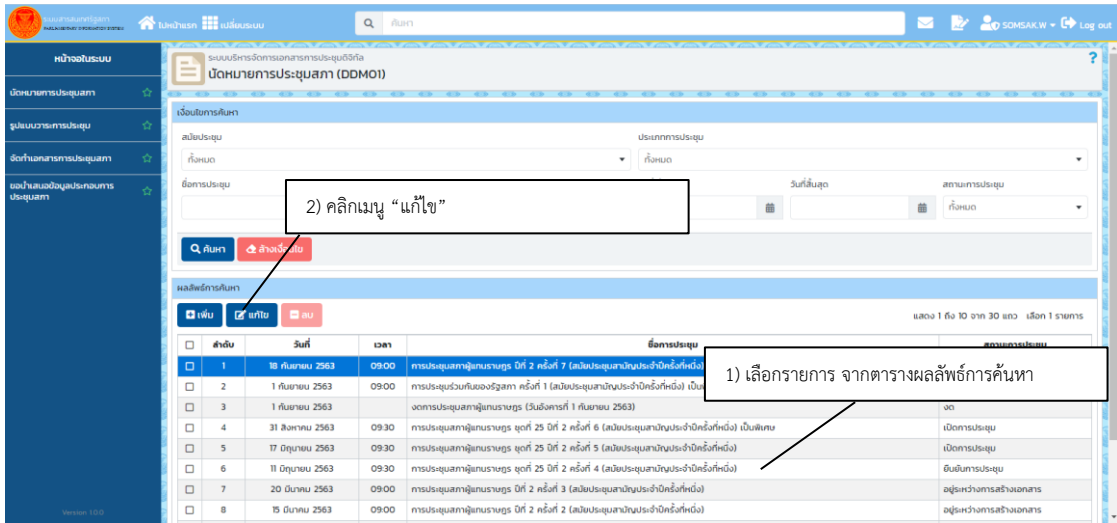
ระบบสารสนเทศรัฐสภา PARLIAMENTARY INFORMATION SYSTEM

ไปหน้าแรก เปลี่ยนระบบ

ค้นหา

SOMSAK.W Log out

หน้าจอในระบบ

นัดหมายการประชุมสภา

รูปแบบวาระการประชุม

จัดทำเอกสารการประชุมสภา

ขอนำเสนอข้อมูลประกอบการประชุมสภา

Version 1.0.0

ระบบบริหารจัดการเอกสารการประชุมดิจิทัล
นัดหมายการประชุมสภา (DDM01)

?

เงื่อนไขการค้นหา

สมัยประชุม
ทั้งหมด

ประเภทการประชุม
ทั้งหมด

ชื่อการประชุม

วันที่สิ้นสุด

สถานะการประชุม
ทั้งหมด

2) คลิกเมนู “แก้ไข”

ค้นหา ล้างเงื่อนไข

ผลลัพธ์การค้นหา

เพิ่ม แก้ไข ลบ

แสดง 1 ถึง 10 จาก 30 แถว เลือก 1 รายการ

1) เลือกรายการ จากตารางผลลัพธ์การค้นหา

| | ลำดับ | วันที่ | เวลา | ชื่อการประชุม | สถานะการประชุม |
|---|---|---|---|---|---|
| | 1 | 18 กันยายน 2563 | 09:00 | การประชุมสภาผู้แทนราษฎร ปีที่ 2 ครั้งที่ 7 (สมัยประชุมสามัญประจำปีครั้งที่หนึ่ง) | |
| | 2 | 1 กันยายน 2563 | 09:00 | การประชุมร่วมกันของรัฐสภา ครั้งที่ 1 (สมัยประชุมสามัญประจำปีครั้งที่หนึ่ง) เป็น | |
| | 3 | 1 กันยายน 2563 | | งดการประชุมสภาผู้แทนราษฎร (วันอังคารที่ 1 กันยายน 2563) | งด |
| | 4 | 31 สิงหาคม 2563 | 09:30 | การประชุมสภาผู้แทนราษฎร ชุดที่ 25 ปีที่ 2 ครั้งที่ 6 (สมัยประชุมสามัญประจำปีครั้งที่หนึ่ง) เป็นพิเศษ | เปิดการประชุม |
| | 5 | 17 มิถุนายน 2563 | 09:30 | การประชุมสภาผู้แทนราษฎร ชุดที่ 25 ปีที่ 2 ครั้งที่ 5 (สมัยประชุมสามัญประจำปีครั้งที่หนึ่ง) | เปิดการประชุม |
| | 6 | 11 มิถุนายน 2563 | 09:30 | การประชุมสภาผู้แทนราษฎร ชุดที่ 25 ปีที่ 2 ครั้งที่ 4 (สมัยประชุมสามัญประจำปีครั้งที่หนึ่ง) | ยืนยันการประชุม |
| | 7 | 20 มีนาคม 2563 | 09:00 | การประชุมสภาผู้แทนราษฎร ปีที่ 2 ครั้งที่ 3 (สมัยประชุมสามัญประจำปีครั้งที่หนึ่ง) | อยู่ระหว่างการสร้างเอกสาร |
| | 8 | 15 มีนาคม 2563 | 09:00 | การประชุมสภาผู้แทนราษฎร ปีที่ 2 ครั้งที่ 2 (สมัยประชุมสามัญประจำปีครั้งที่หนึ่ง) | อยู่ระหว่างการสร้างเอกสาร |